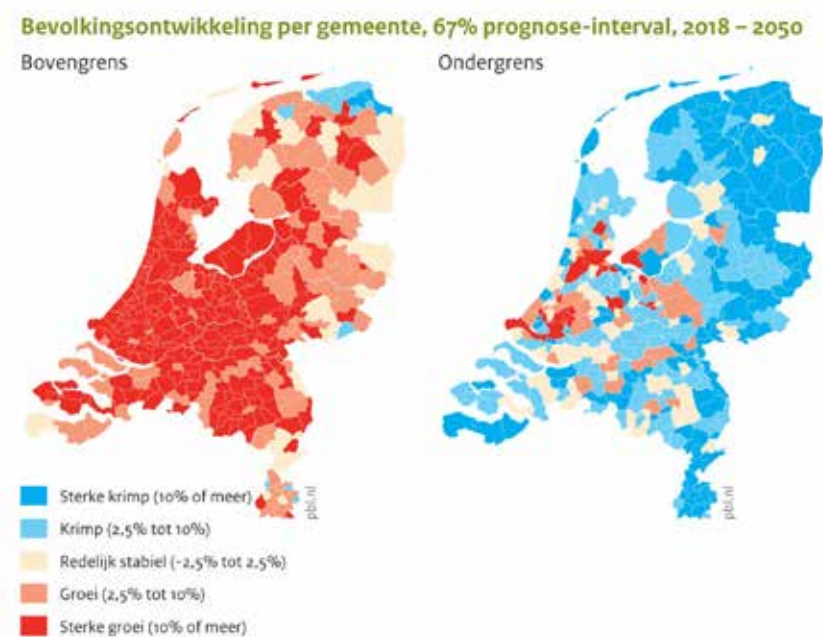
Bevolkingsontwikkeling per gemeente, 67% prognose-interval, 2018 – 2050

Bovengrens

Ondergrens

pbl.nl

pbl.nl

Sterke krimp (10% of meer)

Krimp (2,5% tot 10%)

Redelijk stabiel (-2,5% tot 2,5%)

Groei (2,5% tot 10%)

Sterke groei (10% of meer)